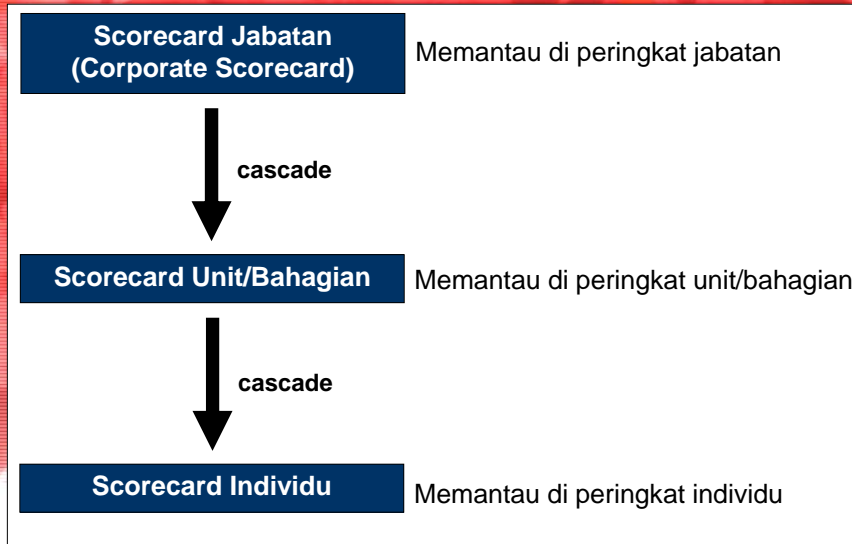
Scorecard Jabatan
(Corporate Scorecard)

Memantau di peringkat jabatan

cascade

Scorecard Unit/Bahagian

Memantau di peringkat unit/bahagian

cascade

Scorecard Individu

Memantau di peringkat individu